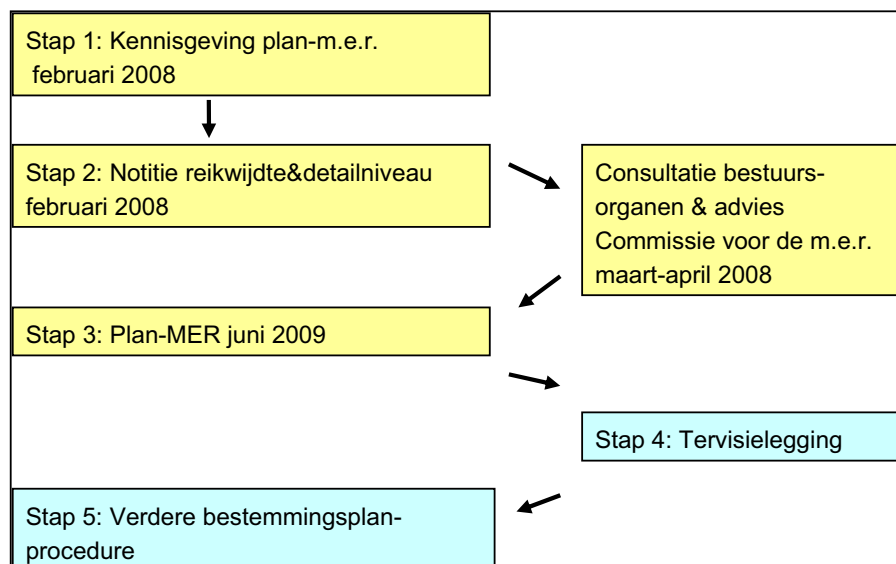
Stap 1: Kennisgeving plan-m.e.r. februari 2008

Stap 2: Notitie reikwijdte&detailniveau februari 2008

Consultatie bestuursorganen & advies Commissie voor de m.e.r. maart-april 2008

Stap 3: Plan-MER juni 2009

Stap 4: Tervisielegging

Stap 5: Verdere bestemmingsplanprocedure